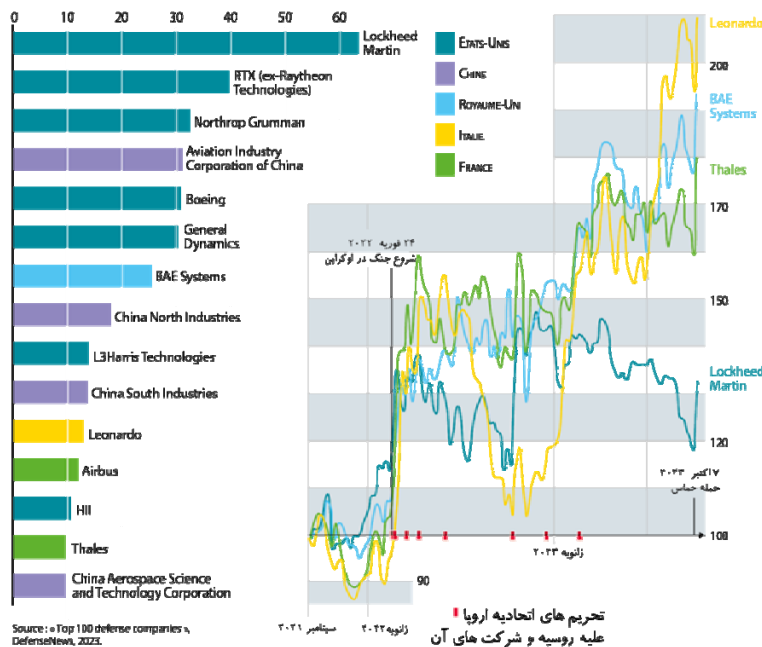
0 10 20 30 40 50 60

Lockheed Martin

RTX (ex-Raytheon Technologies)

Northrop Grumman

Aviation Industry Corporation of China

Boeing

General Dynamics

BAE Systems

China North Industries

L3Harris Technologies

China South Industries

Leonardo

Airbus

HII

Thales

China Aerospace Science and Technology Corporation

Source : « Top 100 defense companies », DefenseNews, 2023.

Etats-Unis
Chine
Royaume-Uni
Italie
France

Leonardo
200
BAE Systems
Thales
170
150
Lockheed Martin
120
100
90

۲۴ فوریه ۲۰۲۲
شروع جنگ در اوکراین

۷ اکتبر ۲۰۲۳
حمله حماس

ژانویه ۲۰۲۳

سپتامبر ۲۰۲۱
ژانویه ۲۰۲۲

تحریم های اتحادیه اروپا
علیه روسیه و شرکت های آن